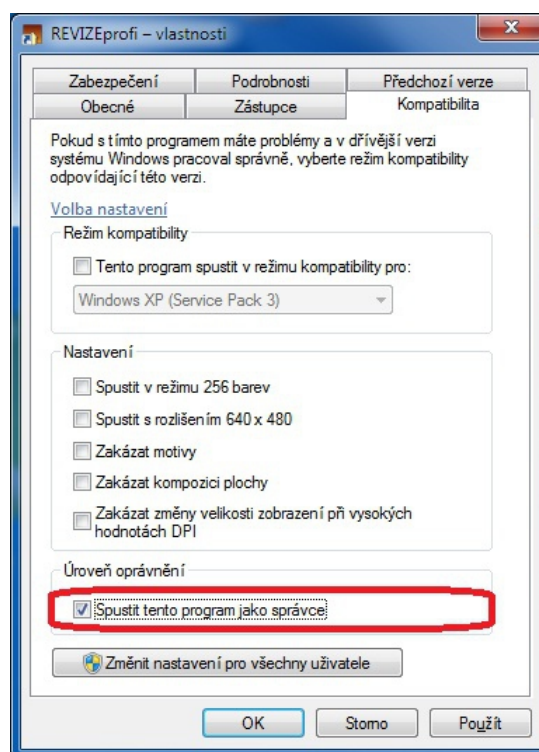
REVIZEprofi – vlastnosti

Zabezpečení
Podrobnosti
Předchozí verze
Obecné
Zástupce
Kompatibilita

Pokud s tímto programem máte problémy a v dřívější verzi systému Windows pracoval správně, vyberte režim kompatibility odpovídající této verzi.

Volba nastavení

Režim kompatibility

Tento program spustit v režimu kompatibility pro:

Windows XP (Service Pack 3)

Nastavení

Spustit v režimu 256 barev

Spustit s rozlišením 640 x 480

Zakázat motivy

Zakázat kompozici plochy

Zakázat změny velikosti zobrazení při vysokých hodnotách DPI

Úroveň oprávnění

Spustit tento program jako správce

Změnit nastavení pro všechny uživatele

OK
Storno
Použít